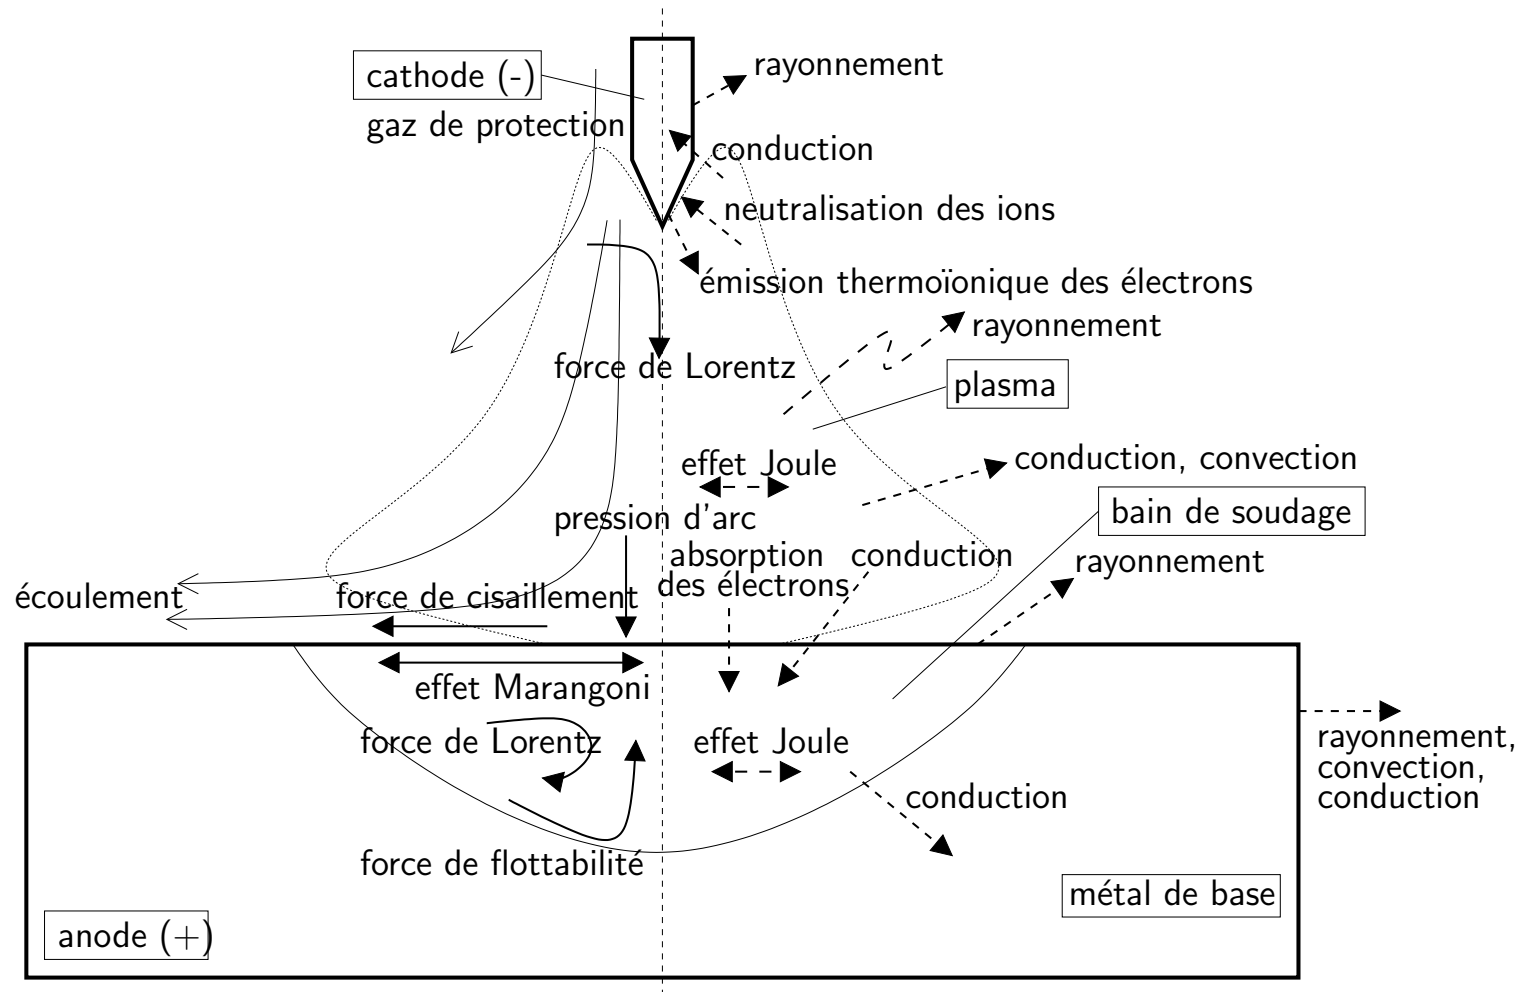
cathode (-)
rayonnement
gaz de protection
conduction
neutralisation des ions
émission thermoïonique des électrons
rayonnement
force de Lorentz
plasma
effet Joule
conduction, convection
pression d'arc
bain de soudage
absorption des électrons
conduction
rayonnement
écoulement
force de cisaillement
effet Marangoni
force de Lorentz
effet Joule
rayonnement, convection, conduction
conduction
force de flottabilité
métal de base
anode (+)